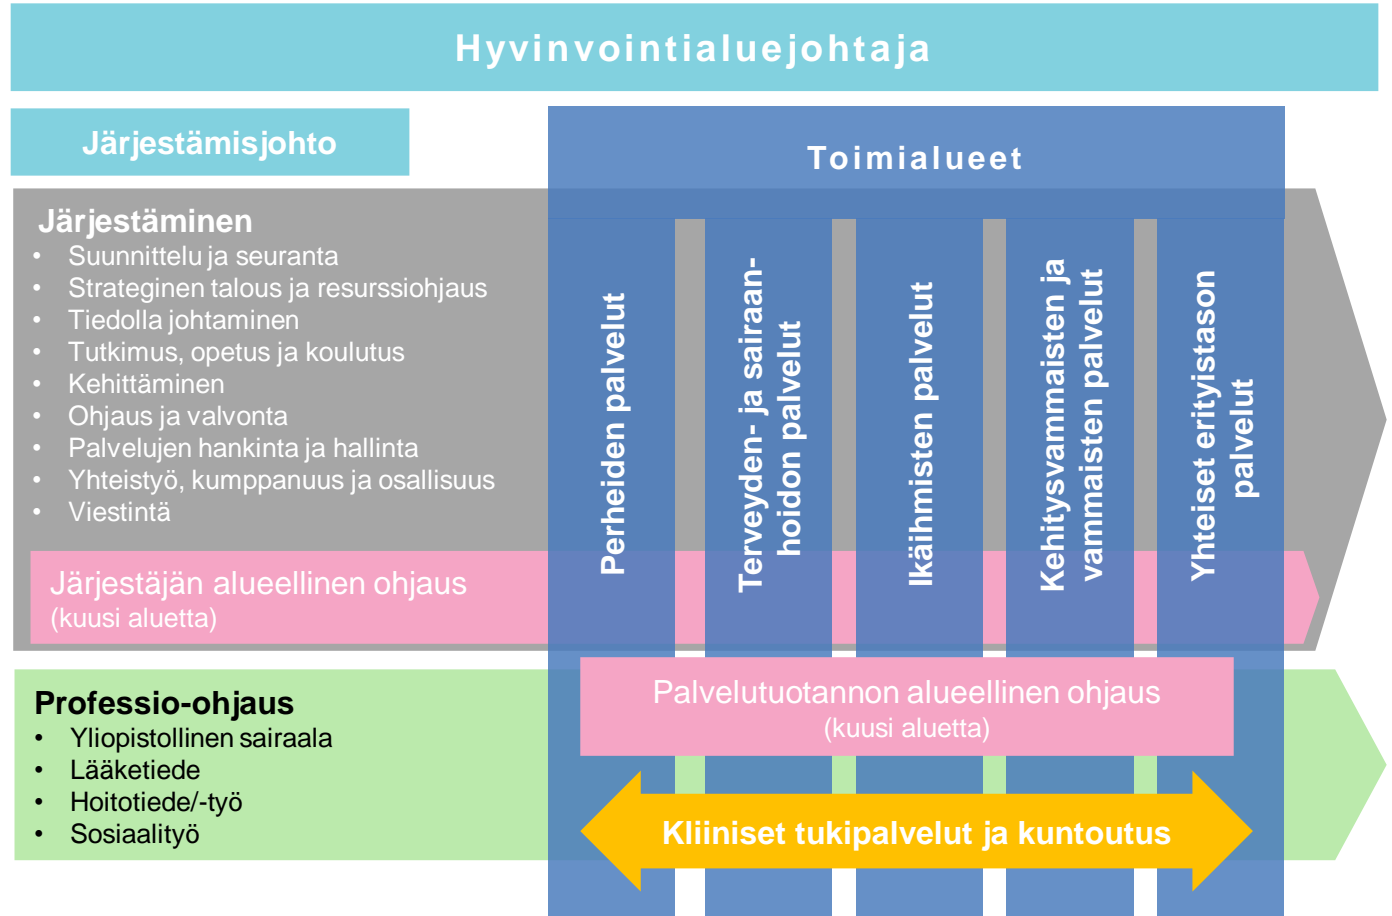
Hyvinvointialuejohtaja

Järjestämisjohto

Toimialueet

Järjestäminen
• Suunnittelu ja seuranta
• Strateginen talous ja resurssiohjaus
• Tiedolla johtaminen
• Tutkimus, opetus ja koulutus
• Kehittäminen
• Ohjaus ja valvonta
• Palvelujen hankinta ja hallinta
• Yhteistyö, kumppanuus ja osallisuus
• Viestintä

Perheiden palvelut

Terveyden- ja sairaanhoidon palvelut

Ikäihmisten palvelut

Kehitysvammaisten ja vammaisten palvelut

Yhteiset erityistason palvelut

Järjestäjän alueellinen ohjaus
(kuusi aluetta)

Professio-ohjaus
• Yliopistollinen sairaala
• Lääketiede
• Hoitotiede/-työ
• Sosiaalityö

Palvelutuotannon alueellinen ohjaus
(kuusi aluetta)

Kliiniset tukipalvelut ja kuntoutus